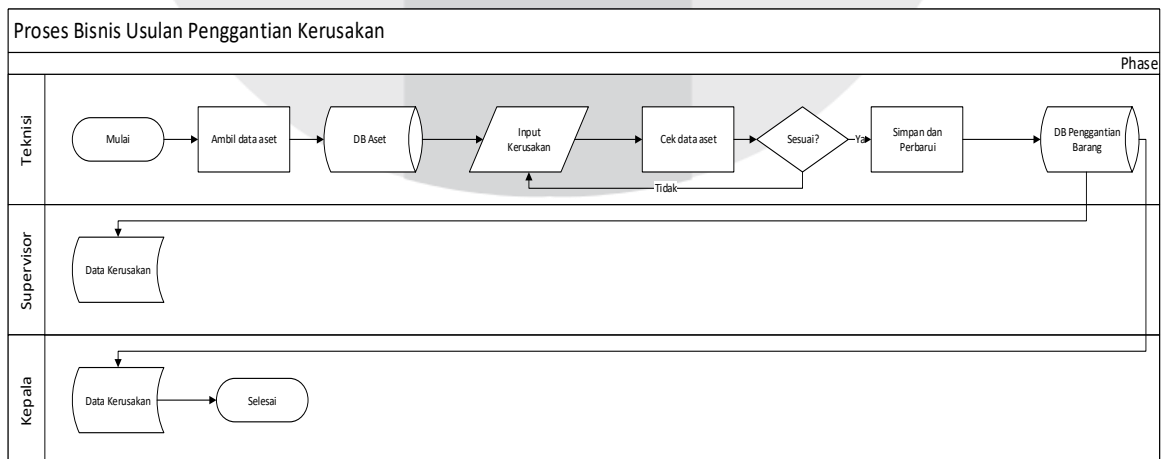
Proses Bisnis Usulan Penggantian Kerusakan

Phase

Teknisi

Mulai

Ambil data aset

DB Aset

Input Kerusakan

Cek data aset

Sesuai?

Ya

Tidak

Simpan dan Perbarui

DB Penggantian Barang

Supervisor

Data Kerusakan

Kepala

Data Kerusakan

Selesai